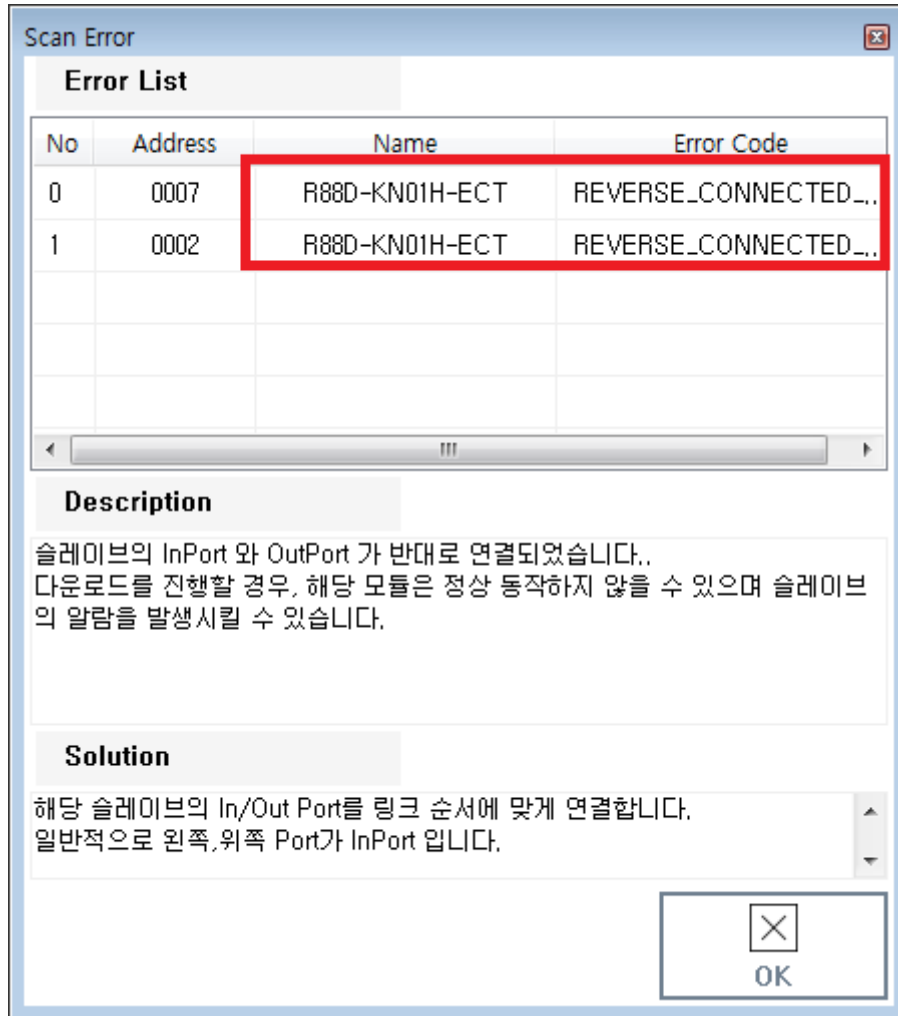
Scan Error

Error List

| No | Address | Name | Error Code |
|---|---|---|---|
| 0 | 0007 | R88D-KN01H-ECT | REVERSE_CONNECTED_.. |
| 1 | 0002 | R88D-KN01H-ECT | REVERSE_CONNECTED_.. |

Description

슬레이브의 InPort 와 OutPort 가 반대로 연결되었습니다..
다운로드를 진행할 경우, 해당 모듈은 정상 동작하지 않을 수 있으며 슬레이브의 알람을 발생시킬 수 있습니다.

Solution

해당 슬레이브의 In/Out Port를 링크 순서에 맞게 연결합니다.
일반적으로 왼쪽,위쪽 Port가 InPort 입니다.

OK